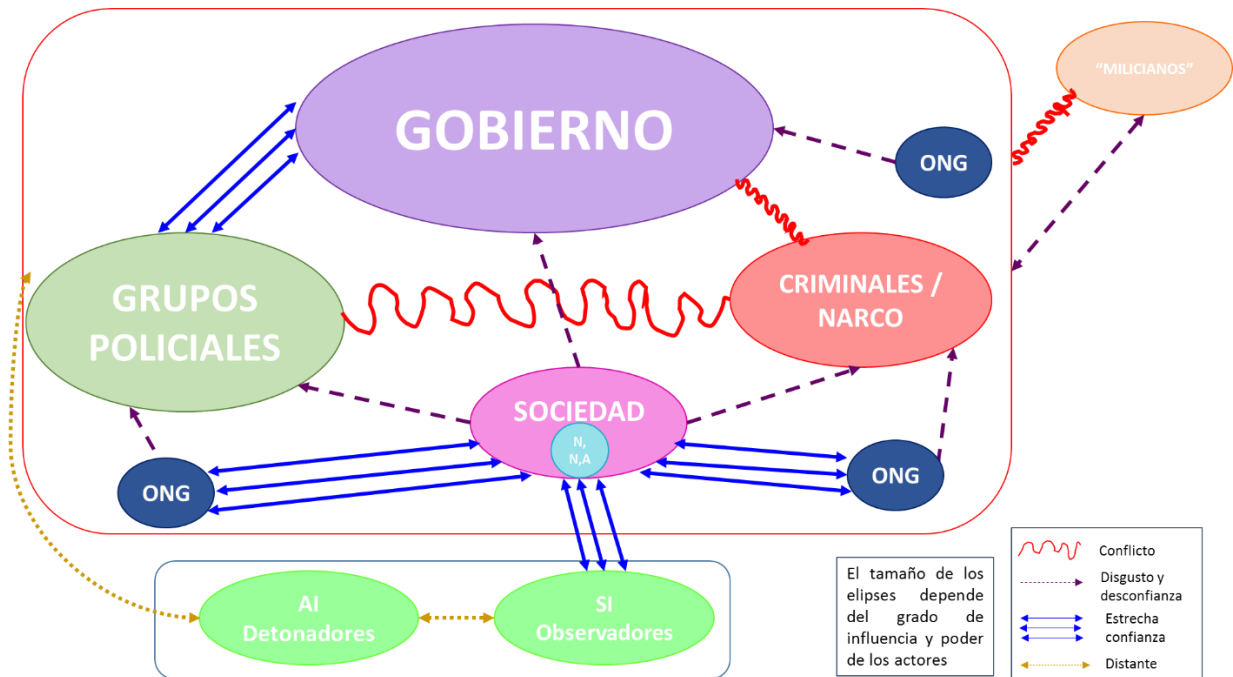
"MILICIANOS"

GOBIERNO

ONG

GRUPOS POLICIALES

CRIMINALES / NARCO

SOCIEDAD

N, N,A

ONG

ONG

AI Detonadores

SI Observadores

El tamaño de los elipses depende del grado de influencia y poder de los actores

Conflicto

Disgusto y desconfianza

Estrecha confianza

Distante